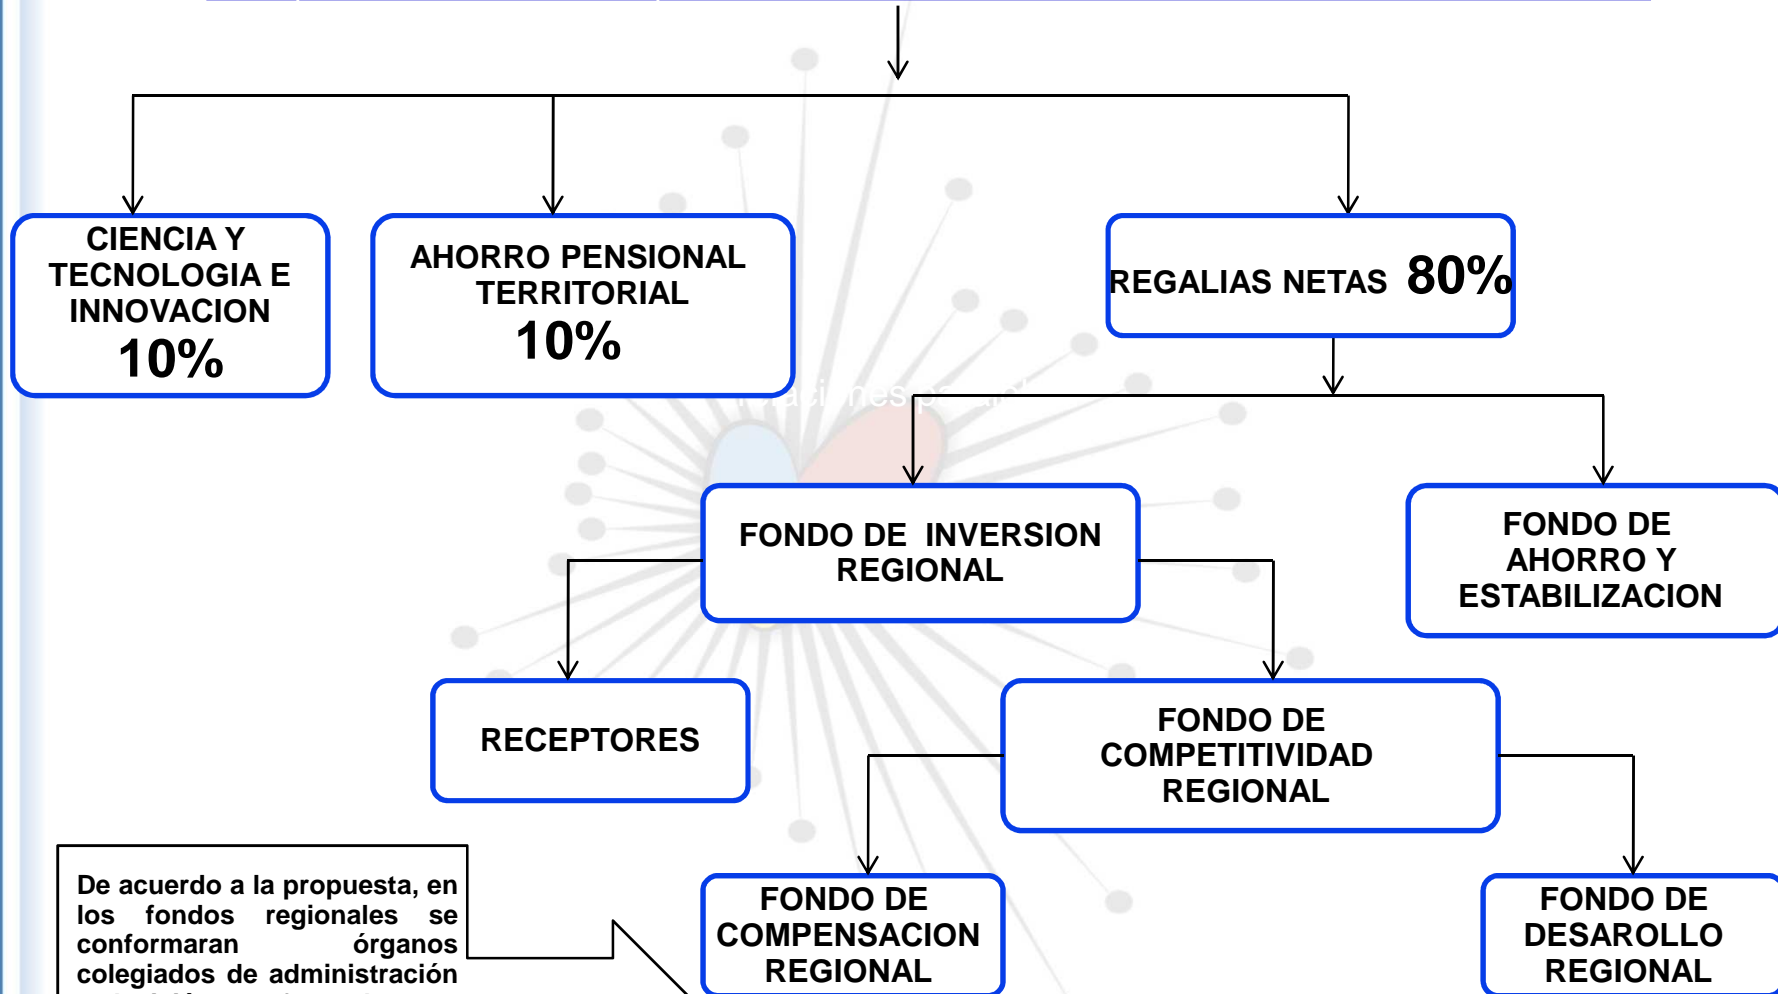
CIENCIA Y TECNOLOGIA E INNOVACION
10%

AHORRO PENSIONAL TERRITORIAL
10%

REGALIAS NETAS 80%

FONDO DE INVERSION REGIONAL

FONDO DE AHORRO Y ESTABILIZACION

RECEPTORES

FONDO DE COMPETITIVIDAD REGIONAL

De acuerdo a la propuesta, en los fondos regionales se conformaran órganos colegiados de administración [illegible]

FONDO DE COMPENSACION REGIONAL

FONDO DE DESAROLLO REGIONAL